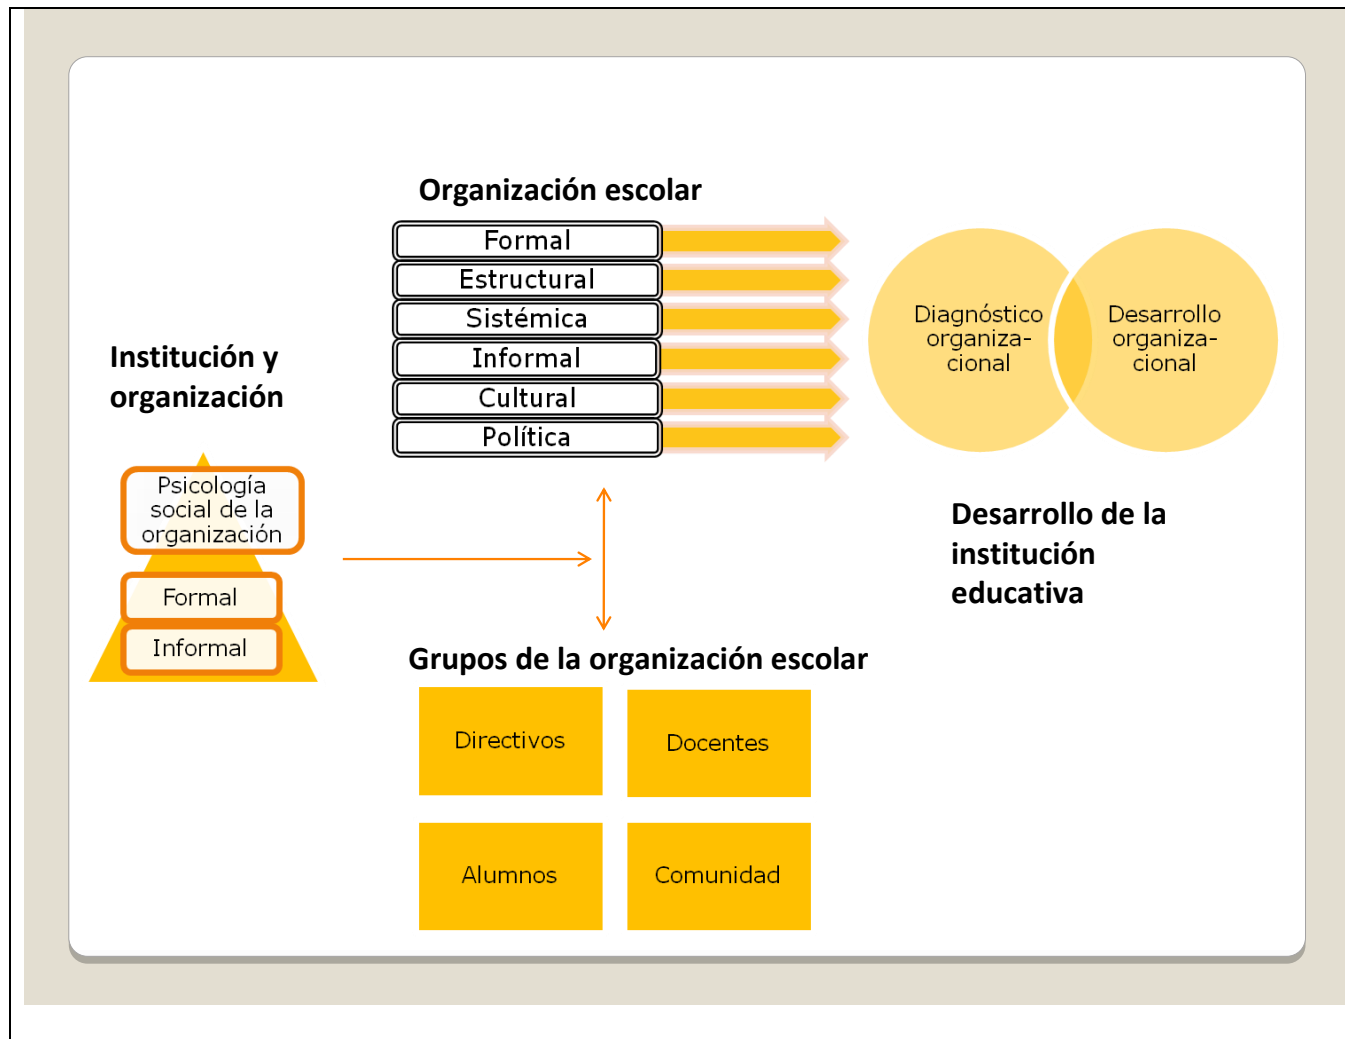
Organización escolar

Formal
Estructural
Sistémica
Informal
Cultural
Política

Diagnóstico organizacional

Desarrollo organizacional

Institución y organización

Psicología social de la organización

Formal

Informal

Desarrollo de la institución educativa

Grupos de la organización escolar

Directivos

Docentes

Alumnos

Comunidad